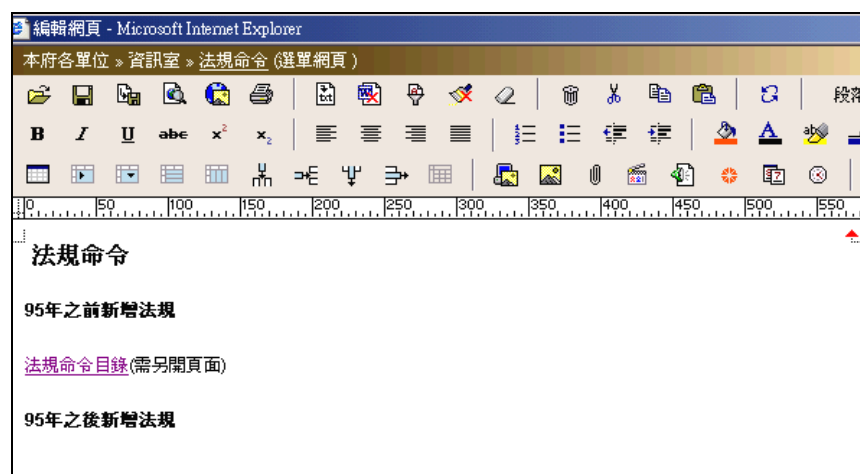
編輯網頁 - Microsoft Internet Explorer

本府各單位 » 資訊室 » 法規命令 (選單網頁 )

段落

B I U abc $x^2$ $x_2$

0 50 100 150 200 250 300 350 400 450 500 550

法規命令

95年之前新增法規

法規命令目錄(需另開頁面)

95年之後新增法規